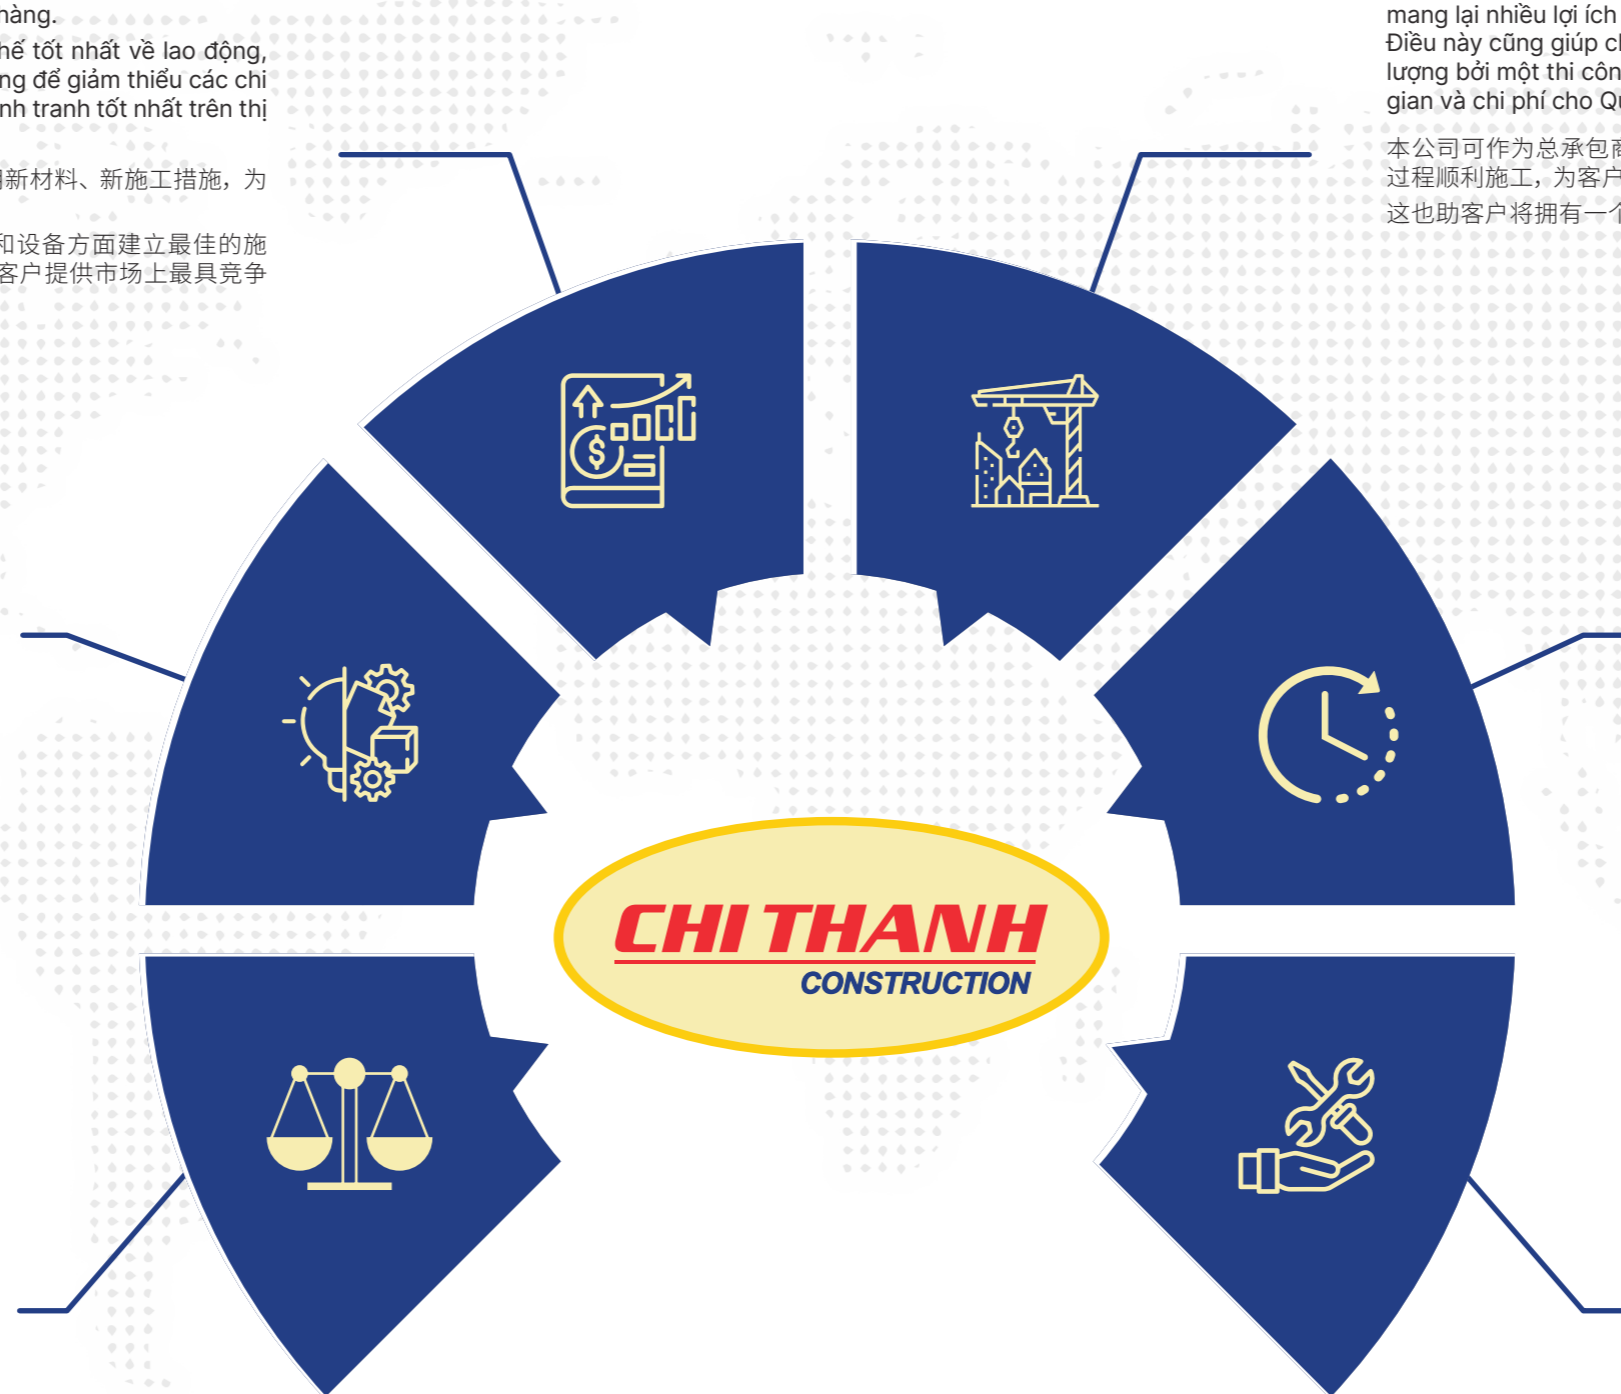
hàng.
hế tốt nhất về lao động, ng để giảm thiểu các chi nh tranh tốt nhất trên thị

新材料、新施工措施，为

和设备方面建立最佳的施 客户提供市场上最具竞争

mang lại nhiều lợi ích Điều này cũng giúp c lượng bởi một thi côn gian và chi phí cho Q

本公司可作为总承包商 过程顺利施工，为客户 这也助客户将拥有一个

CHI THANH
CONSTRUCTION